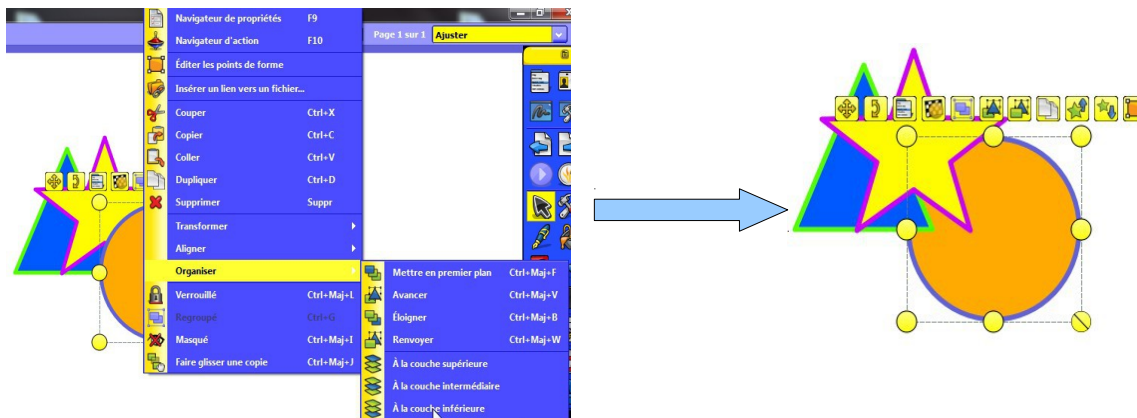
Navigateur de propriétés F9
Navigateur d'action F10
Éditer les points de forme
Insérer un lien vers un fichier...
Couper Ctrl+X
Copier Ctrl+C
Coller Ctrl+V
Dupliquer Ctrl+D
Supprimer Suppr
Transformer
Aligner
Organiser
Verrouillé Ctrl+Maj+L
Regroupé Ctrl+G
Masqué Ctrl+Maj+I
Faire glisser une copie Ctrl+Maj+J

Page 1 sur 1 Ajuster

Mettre en premier plan Ctrl+Maj+F
Avancer Ctrl+Maj+V
Éloigner Ctrl+Maj+B
Renvoyer Ctrl+Maj+W
À la couche supérieure
À la couche intermédiaire
À la couche inférieure